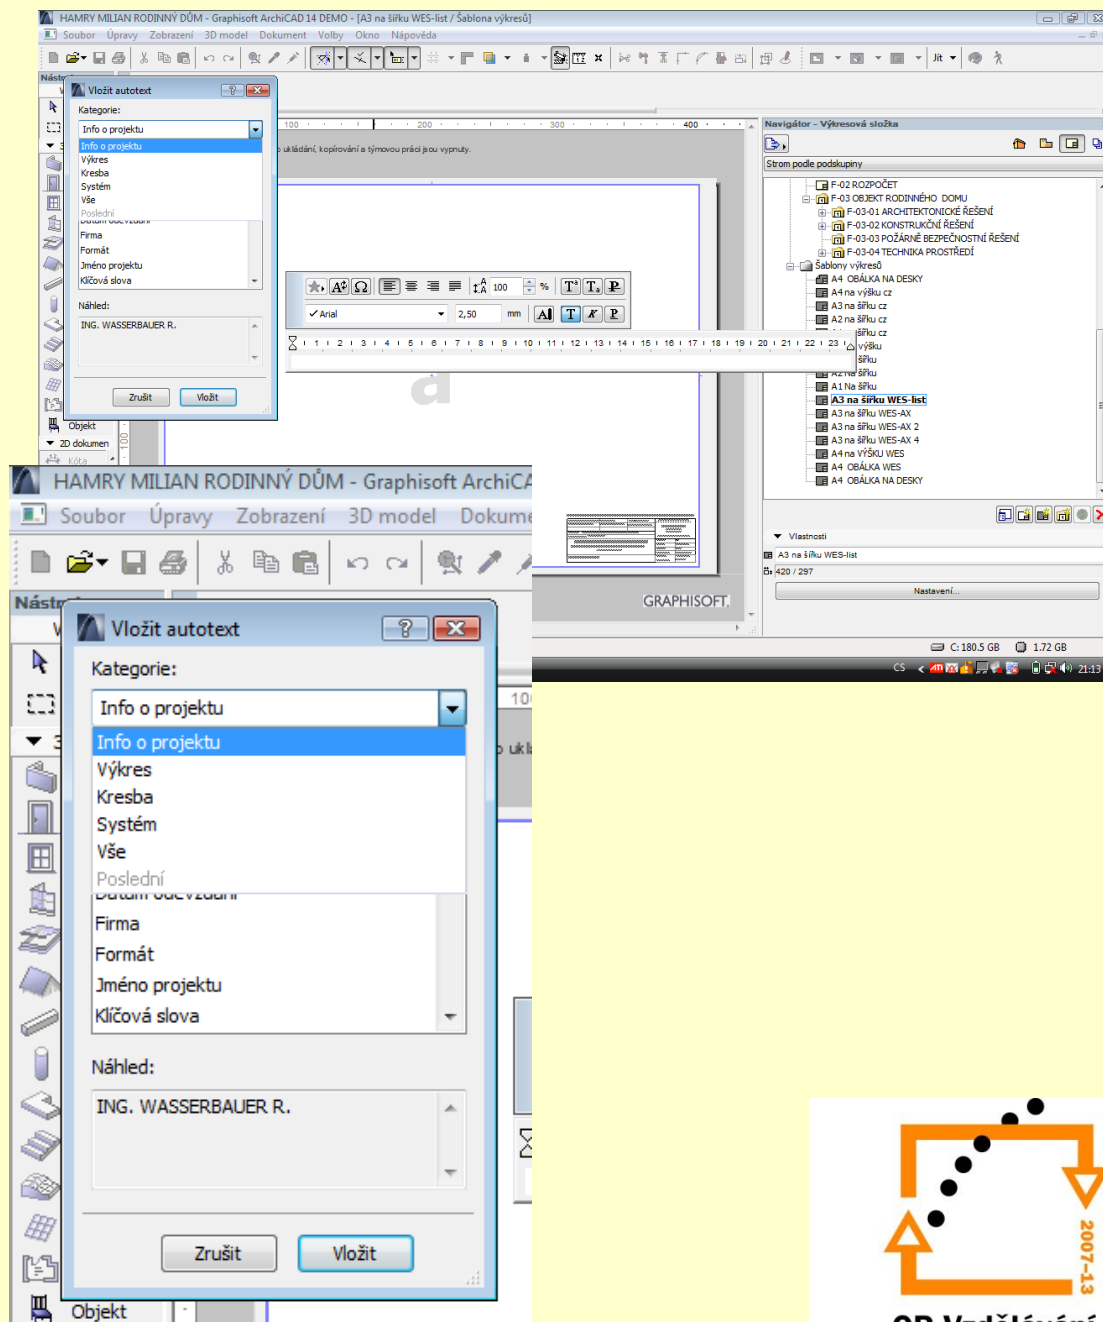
HAMRY MILIAN RODINNÝ DŮM - Graphisoft ArchiCAD 14 DEMO - [A3 na šířku WES-list / Šablona výkresů]
Soubor Úpravy Zobrazení 3D model Dokument Volby Okno Nápověda

Vložit autotext
Kategorie:
Info o projektu
Info o projektu
Výkres
Kresba
Systém
Vše
Poslední
Firma
Formát
Jméno projektu
Klíčová slova
Náhled:
ING. WASSERBAUER R.
Zrušit
Vložit

Objekt
2D dokumen
Kóta

100 200 300 400
o ukládání, kopírování a týmovou prácí jsou vypnuty.

100 %
Arial 2,50 mm

1 2 3 4 5 6 7 8 9 10 11 12 13 14 15 16 17 18 19 20 21 22 23

GRAPHISOFT

Navigátor - Výkresová složka
Strom podle podskupiny
F-02 ROZPOČET
F-03 OBJEKT RODINNÉHO DOMU
F-03-01 ARCHITEKTONICKÉ ŘEŠENÍ
F-03-02 KONSTRUKČNÍ ŘEŠENÍ
F-03-03 POŽÁRNĚ BEZPEČNOSTNÍ ŘEŠENÍ
F-03-04 TECHNIKA PROSTŘEDÍ
Šablony výkresů
A4 OBÁLKA NA DESKY
A4 na výšku cz
A3 na šířku cz
A2 na šířku cz
šířku cz
výšku
šířku
A2 na šířku
A1 Na šířku
A3 na šířku WES-list
A3 na šířku WES-AX
A3 na šířku WES-AX 2
A3 na šířku WES-AX 4
A4 na VÝŠKU WES
A4 OBÁLKA WES
A4 OBÁLKA NA DESKY
Vlastnosti
A3 na šířku WES-list
420 / 297
Nastavení...
C: 180.5 GB 1.72 GB
CS 21:13

HAMRY MILIAN RODINNÝ DŮM - Graphisoft ArchiCA
Soubor Úpravy Zobrazení 3D model Dokume
Nástr
Vložit autotext
Kategorie:
Info o projektu
Info o projektu
Výkres
Kresba
Systém
Vše
Poslední
Firma
Formát
Jméno projektu
Klíčová slova
Náhled:
ING. WASSERBAUER R.
Zrušit
Vložit
Objekt
10
o ukl

2007-13